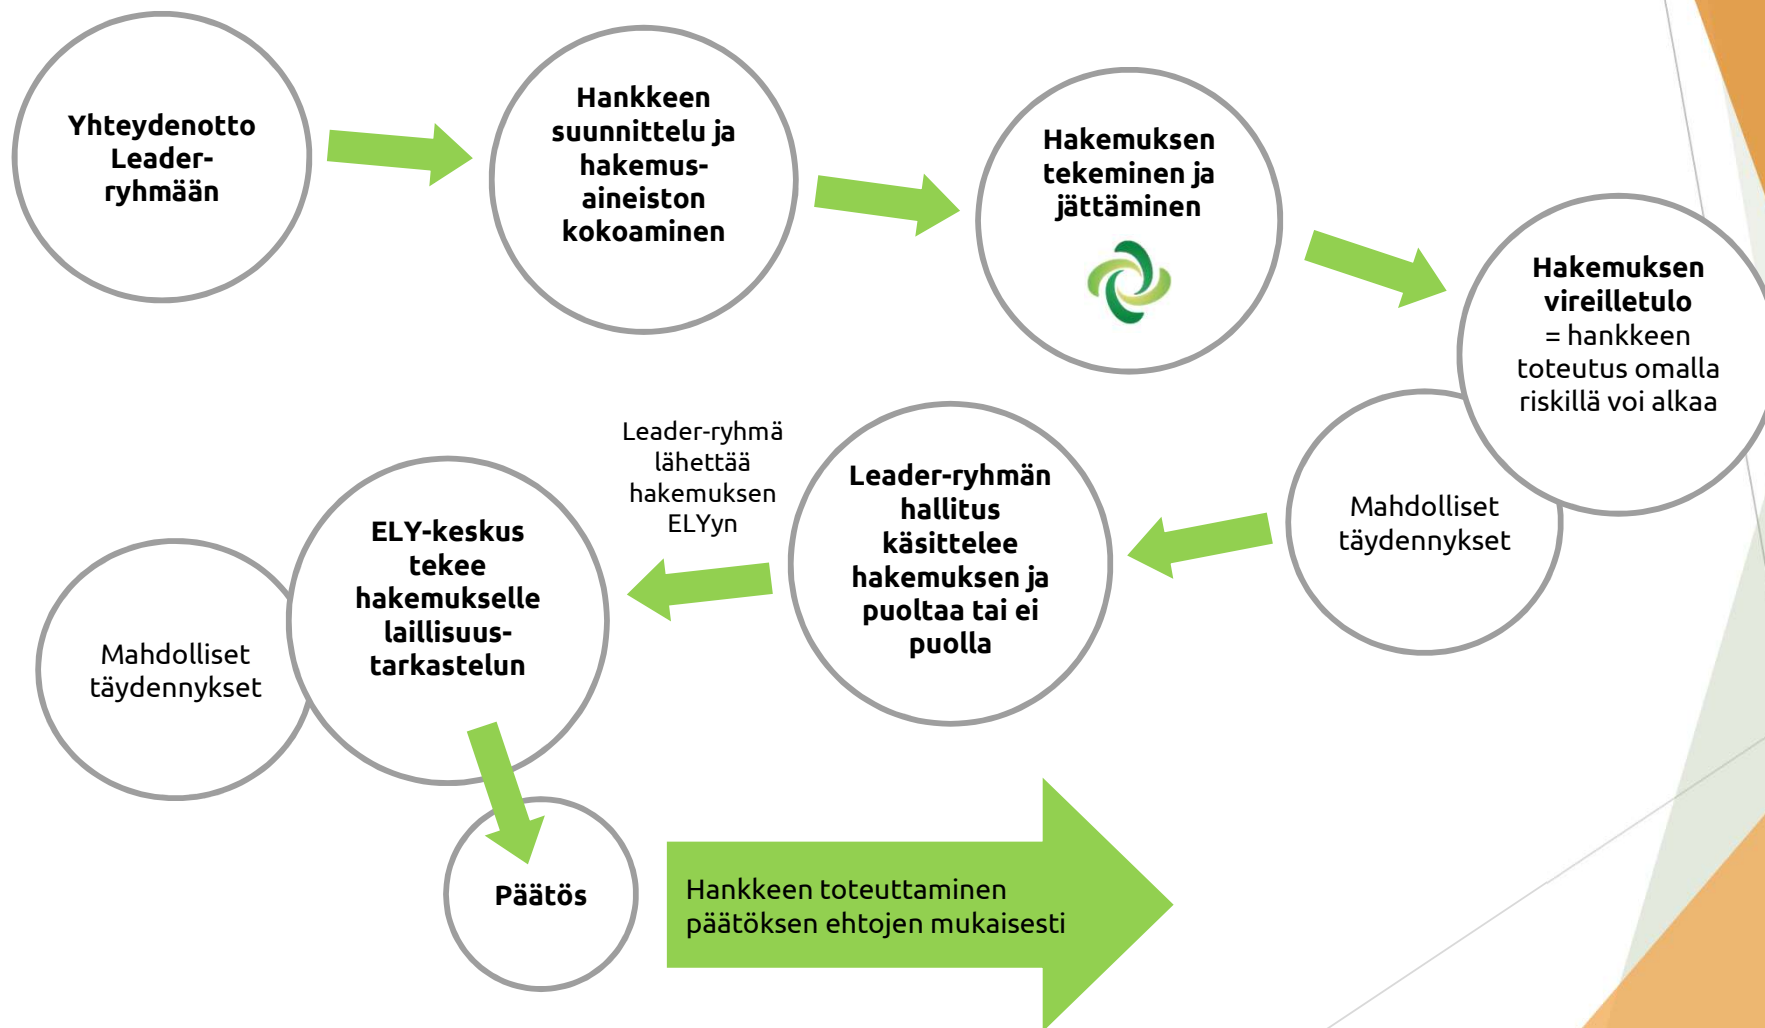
Yhteydenotto Leader-ryhmään

Hankkeen suunnittelu ja hakemus-aineiston kokoaminen

Hakemuksen tekeminen ja jättäminen

Hakemuksen vireilletulo = hankkeen toteutus omalla riskillä voi alkaa

Mahdolliset täydennykset

Leader-ryhmän hallitus käsittelee hakemuksen ja puoltaa tai ei puolla

Leader-ryhmä lähettää hakemuksen ELYyn

ELY-keskus tekee hakemukselle laillisuus-tarkastelun

Mahdolliset täydennykset

Päätös

Hankkeen toteuttaminen päätöksen ehtojen mukaisesti